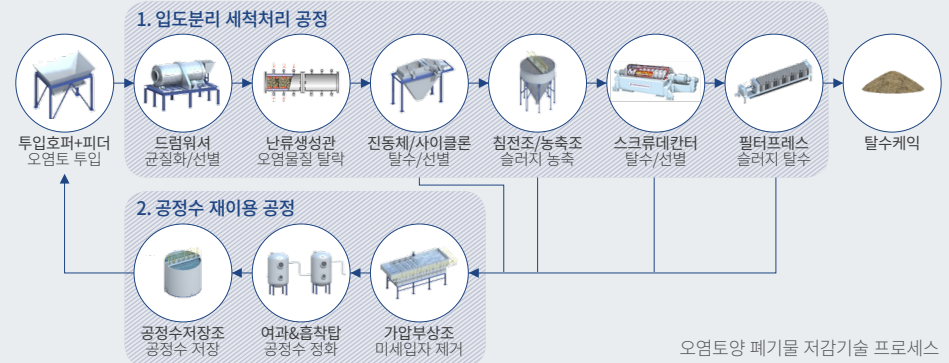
1. 입도분리 세척처리 공정

투입호퍼+피더
오염토 투입

드럼워셔
균질화/선별

난류생성관
오염물질 탈락

진동체/사이클론
탈수/선별

침전조/농축조
슬러지 농축

스크류데칸터
탈수/선별

필터프레스
슬러지 탈수

탈수케익

2. 공정수 재이용 공정

공정수저장조
공정수 저장

여과&흡착탑
공정수 정화

가압부상조
미세입자 제거

오염토양 폐기물 저감기술 프로세스